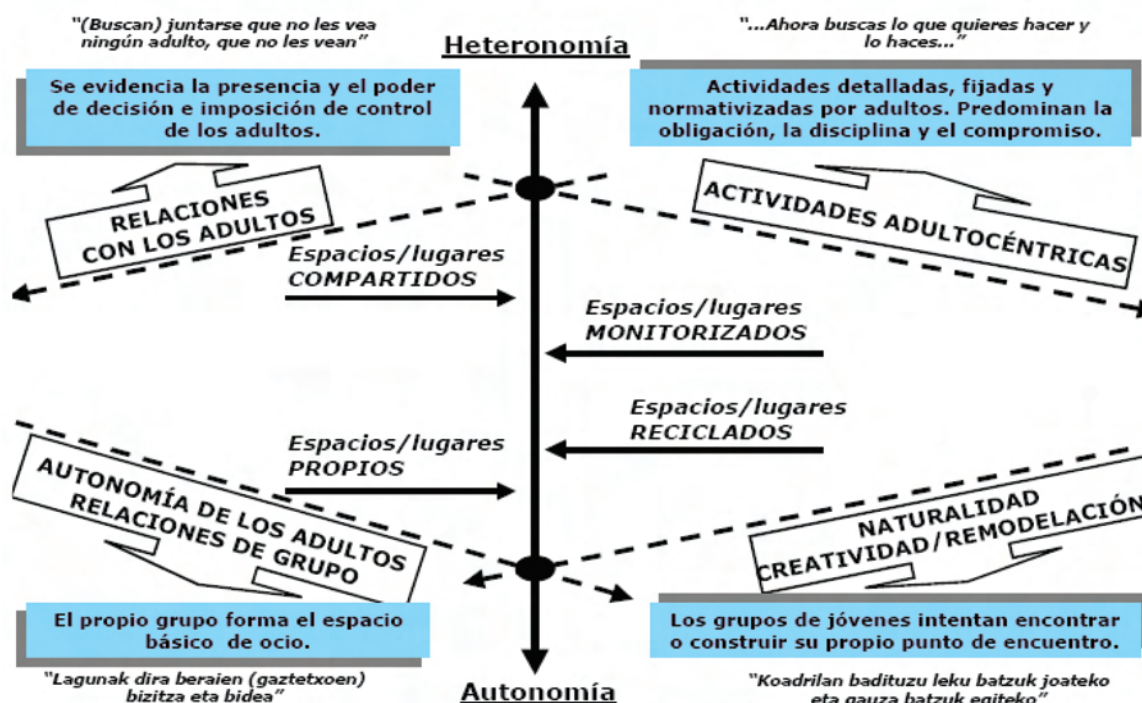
"(Buscan) juntarse que no les vea ningún adulto, que no les vean"

Heteronomía

"...Ahora buscas lo que quieres hacer y lo haces..."

Se evidencia la presencia y el poder de decisión e imposición de control de los adultos.

Actividades detalladas, fijadas y normativizadas por adultos. Predominan la obligación, la disciplina y el compromiso.

RELACIONES CON LOS ADULTOS

ACTIVIDADES ADULTOCÉNTRICAS

Espacios/lugares COMPARTIDOS

Espacios/lugares MONITORIZADOS

Espacios/lugares RECICLADOS

Espacios/lugares PROPIOS

AUTONOMÍA DE LOS ADULTOS RELACIONES DE GRUPO

NATURALIDAD CREATIVIDAD/REMODELACIÓN

El propio grupo forma el espacio básico de ocio.

Los grupos de jóvenes intentan encontrar o construir su propio punto de encuentro.

"Lagunak dira beraien (gaztetxoen) bizitza eta bidea"

Autonomía

"Koadrilan badituzu leku batzuk joateko eta gauza batzuk egiteko"